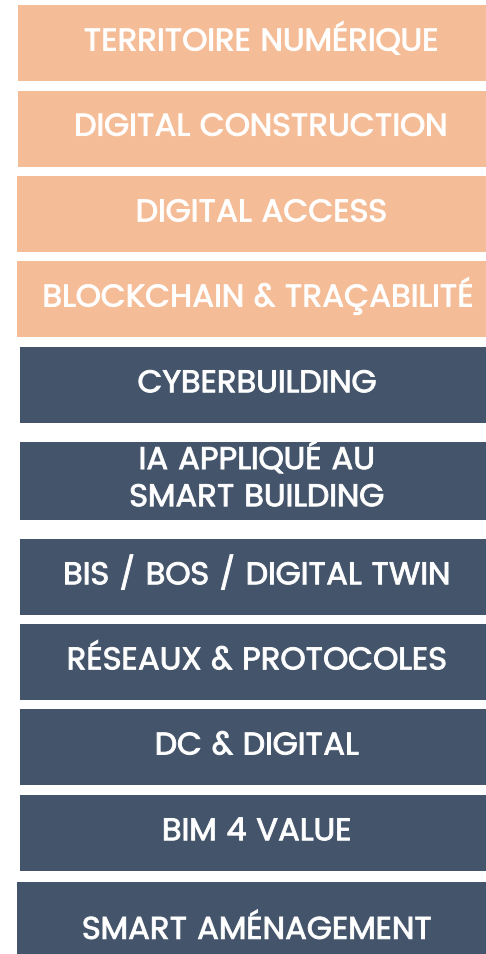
TERRITOIRE NUMÉRIQUE

DIGITAL CONSTRUCTION

DIGITAL ACCESS

BLOCKCHAIN & TRAÇABILITÉ

CYBERBUILDING

IA APPLIQUÉ AU SMART BUILDING

BIS / BOS / DIGITAL TWIN

RÉSEAUX & PROTOCOLES

DC & DIGITAL

BIM 4 VALUE

SMART AMÉNAGEMENT